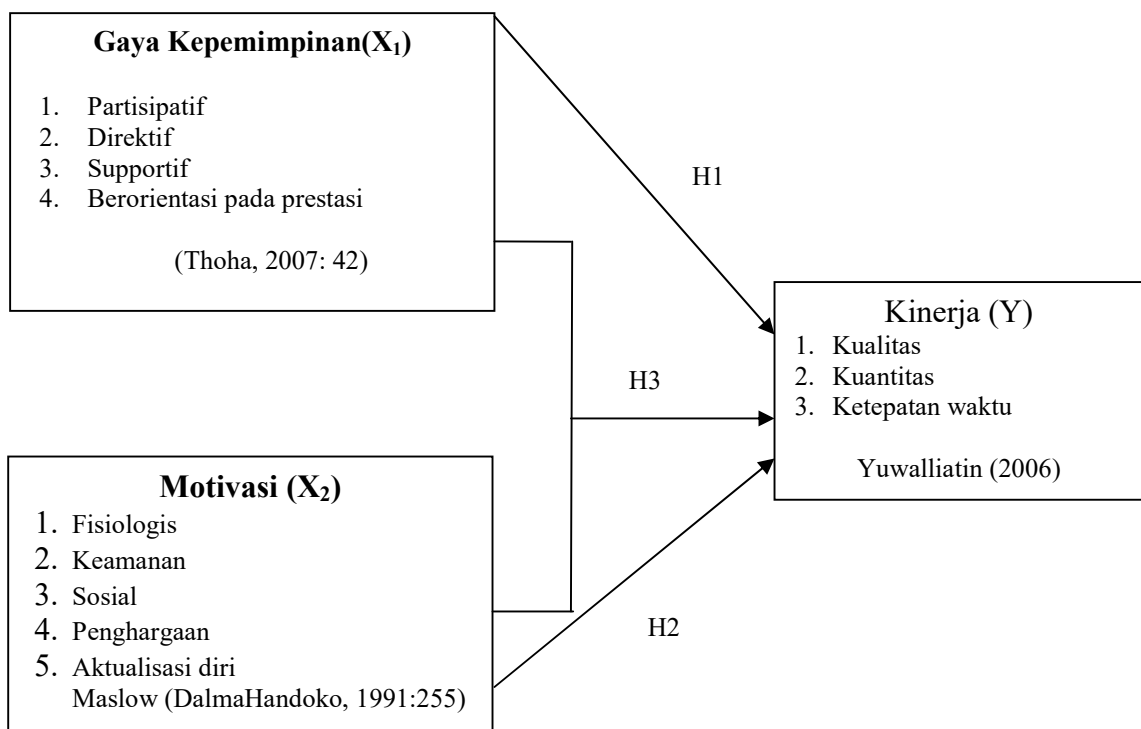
Gaya Kepemimpinan($X_1$)

1. Partisipatif
2. Direktif
3. Supportif
4. Berorientasi pada prestasi

(Thoha, 2007: 42)

H1

Kinerja (Y)
1. Kualitas
2. Kuantitas
3. Ketepatan waktu

Yuwalliatin (2006)

H3

Motivasi ($X_2$)
1. Fisiologis
2. Keamanan
3. Sosial
4. Penghargaan
5. Aktualisasi diri
Maslow (DalmaHandoko, 1991:255)

H2